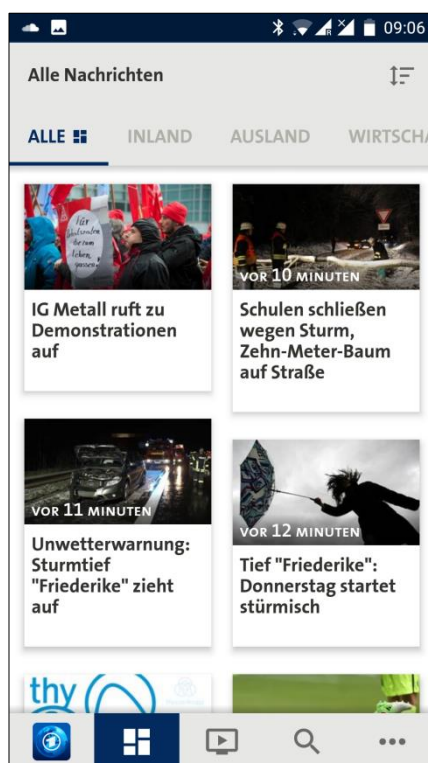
09:06

Alle Nachrichten

ALLE INLAND AUSLAND WIRTSCHA

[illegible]

IG Metall ruft zu Demonstrationen auf

VOR 10 MINUTEN

Schulen schließen wegen Sturm, Zehn-Meter-Baum auf Straße

VOR 11 MINUTEN

Unwetterwarnung: Sturmtief "Friederike" zieht auf

VOR 12 MINUTEN

Tief "Friederike": Donnerstag startet stürmisch

thy

...